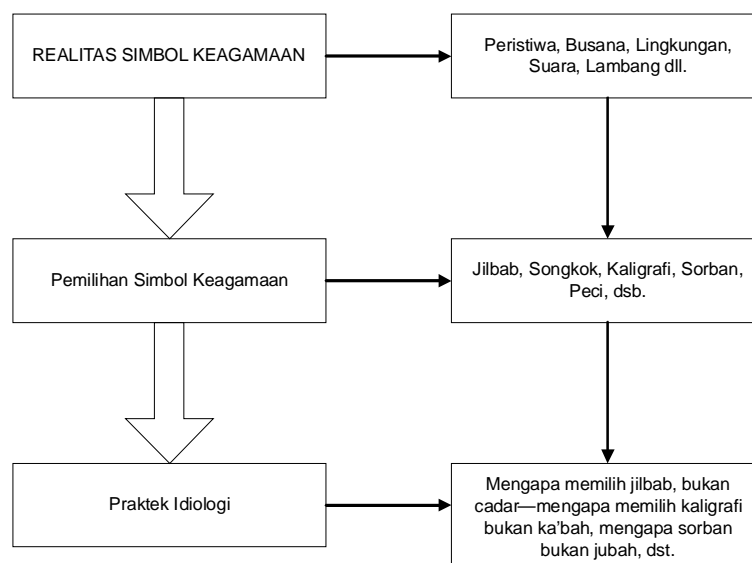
REALITAS SIMBOL KEAGAMAAN

Peristiwa, Busana, Lingkungan, Suara, Lambang dll.

Pemilihan Simbol Keagamaan

Jilbab, Songkok, Kaligrafi, Sorban, Peci, dsb.

Praktek Idiologi

Mengapa memilih jilbab, bukan cadar—mengapa memilih kaligrafi bukan ka'bah, mengapa sorban bukan jubah, dst.